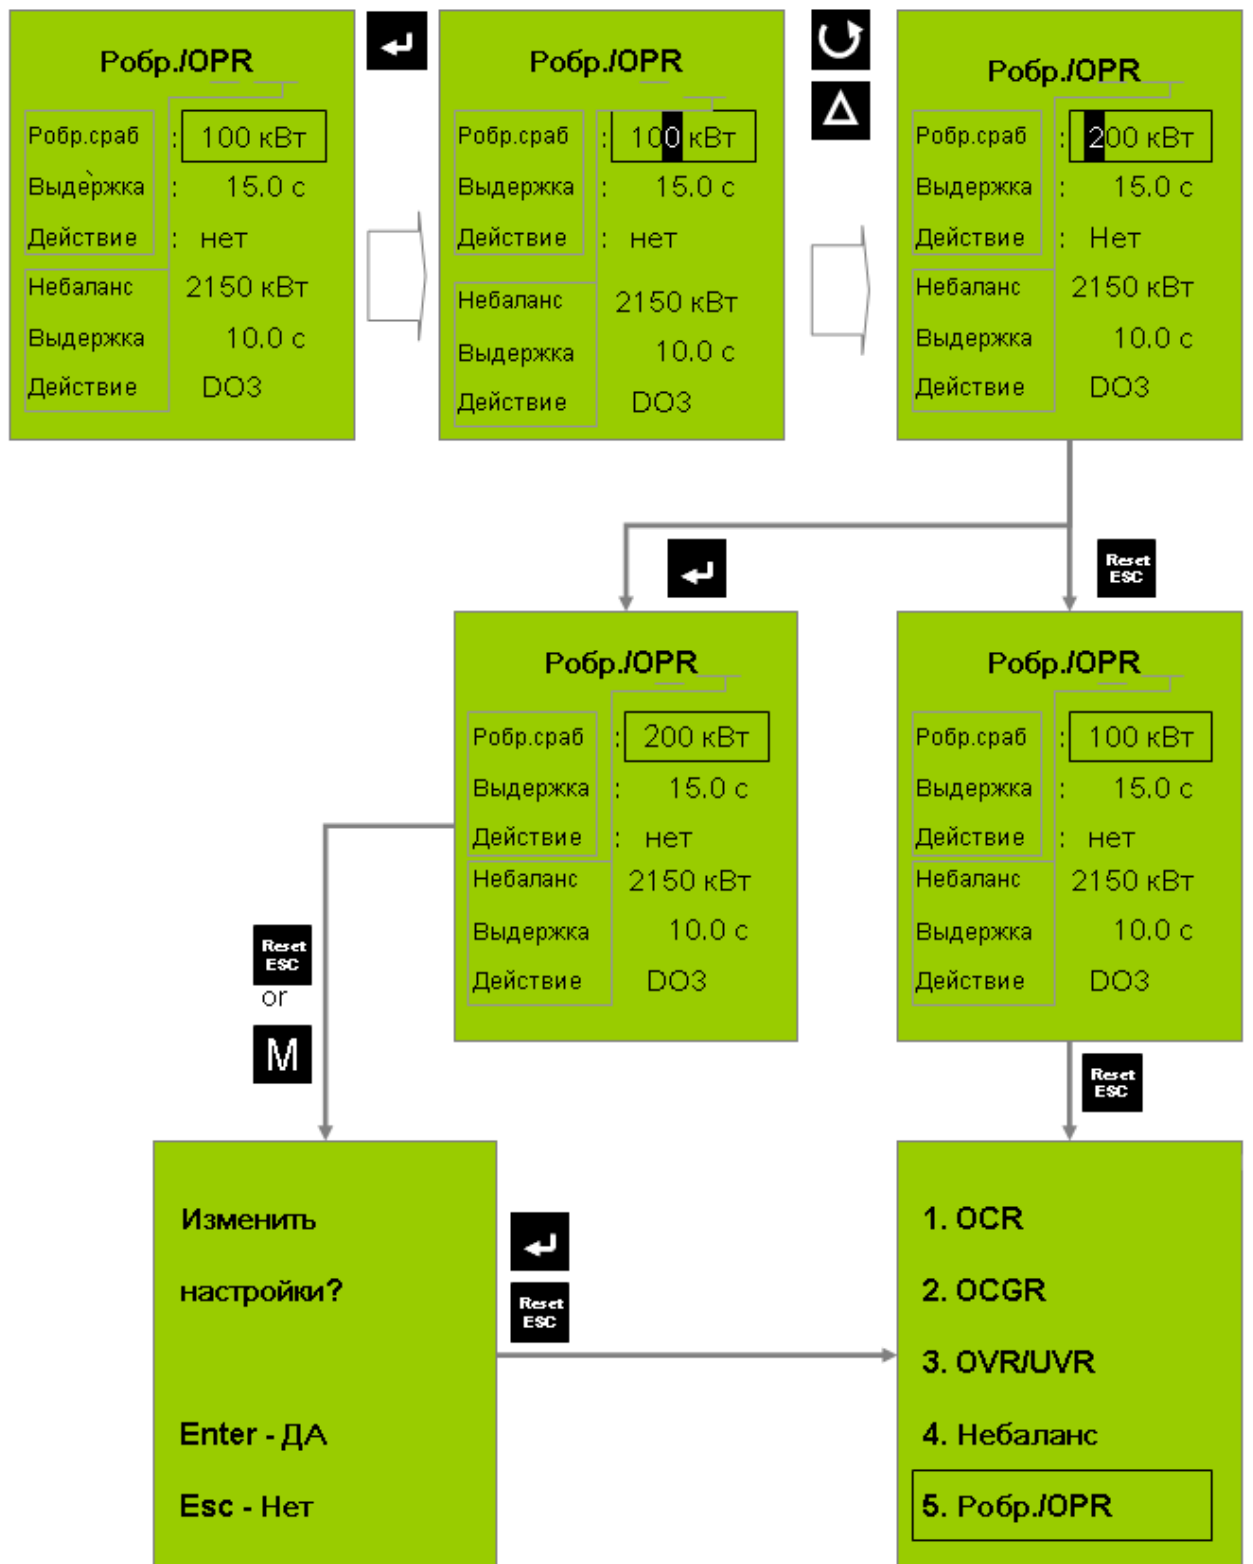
Pобр./OPR

Pобр.сраб : 100 кВт
Выдержка : 15.0 с
Действие : нет
Небаланс 2150 кВт
Выдержка 10.0 с
Действие DO3

Pобр./OPR

Pобр.сраб : 100 кВт
Выдержка : 15.0 с
Действие : нет
Небаланс 2150 кВт
Выдержка 10.0 с
Действие DO3

Pобр./OPR

Pобр.сраб : 200 кВт
Выдержка : 15.0 с
Действие : Нет
Небаланс 2150 кВт
Выдержка 10.0 с
Действие DO3

Reset ESC

Pобр./OPR

Pобр.сраб : 200 кВт
Выдержка : 15.0 с
Действие : нет
Небаланс 2150 кВт
Выдержка 10.0 с
Действие DO3

Pобр./OPR

Pобр.сраб : 100 кВт
Выдержка : 15.0 с
Действие : нет
Небаланс 2150 кВт
Выдержка 10.0 с
Действие DO3

Reset ESC
or
M

Reset ESC

Изменить
настройки?

Enter - ДА
Esc - Нет

Reset ESC

1. OCR
2. OCGR
3. OVR/UVR
4. Небаланс
5. Pобр./OPR